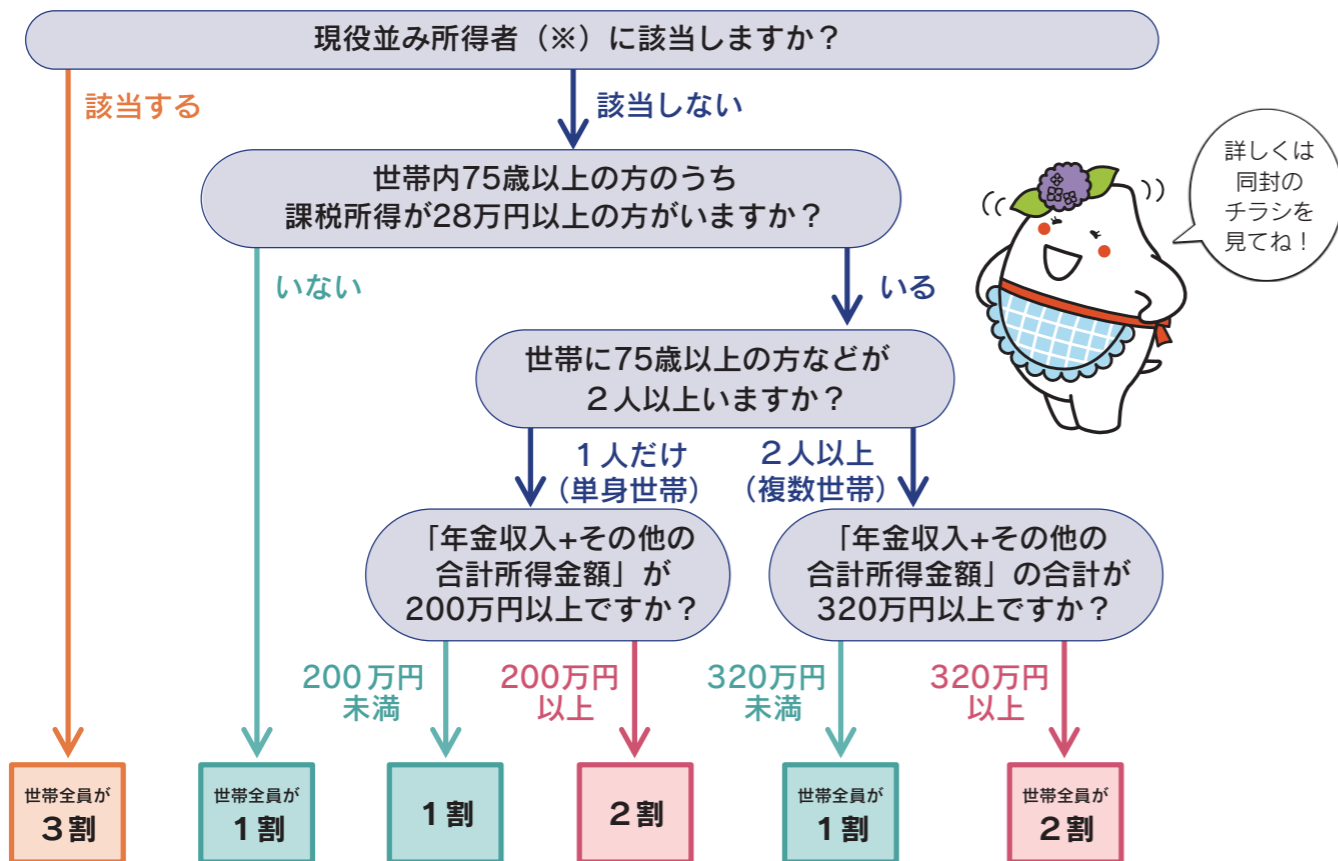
現役並み所得者（※）に該当しますか？

該当する

該当しない

世帯内75歳以上の方のうち
課税所得が28万円以上の方がいますか？

いない

いる

世帯に75歳以上の方などが
２人以上いますか？

１人だけ
（単身世帯）

２人以上
（複数世帯）

「年金収入+その他の
合計所得金額」が
200万円以上ですか？

「年金収入+その他の
合計所得金額」の合計が
320万円以上ですか？

200万円
未満

200万円
以上

320万円
未満

320万円
以上

詳しくは
同封の
チラシを
見てね！

世帯全員が
３割

世帯全員が
１割

１割

２割

世帯全員が
１割

世帯全員が
２割